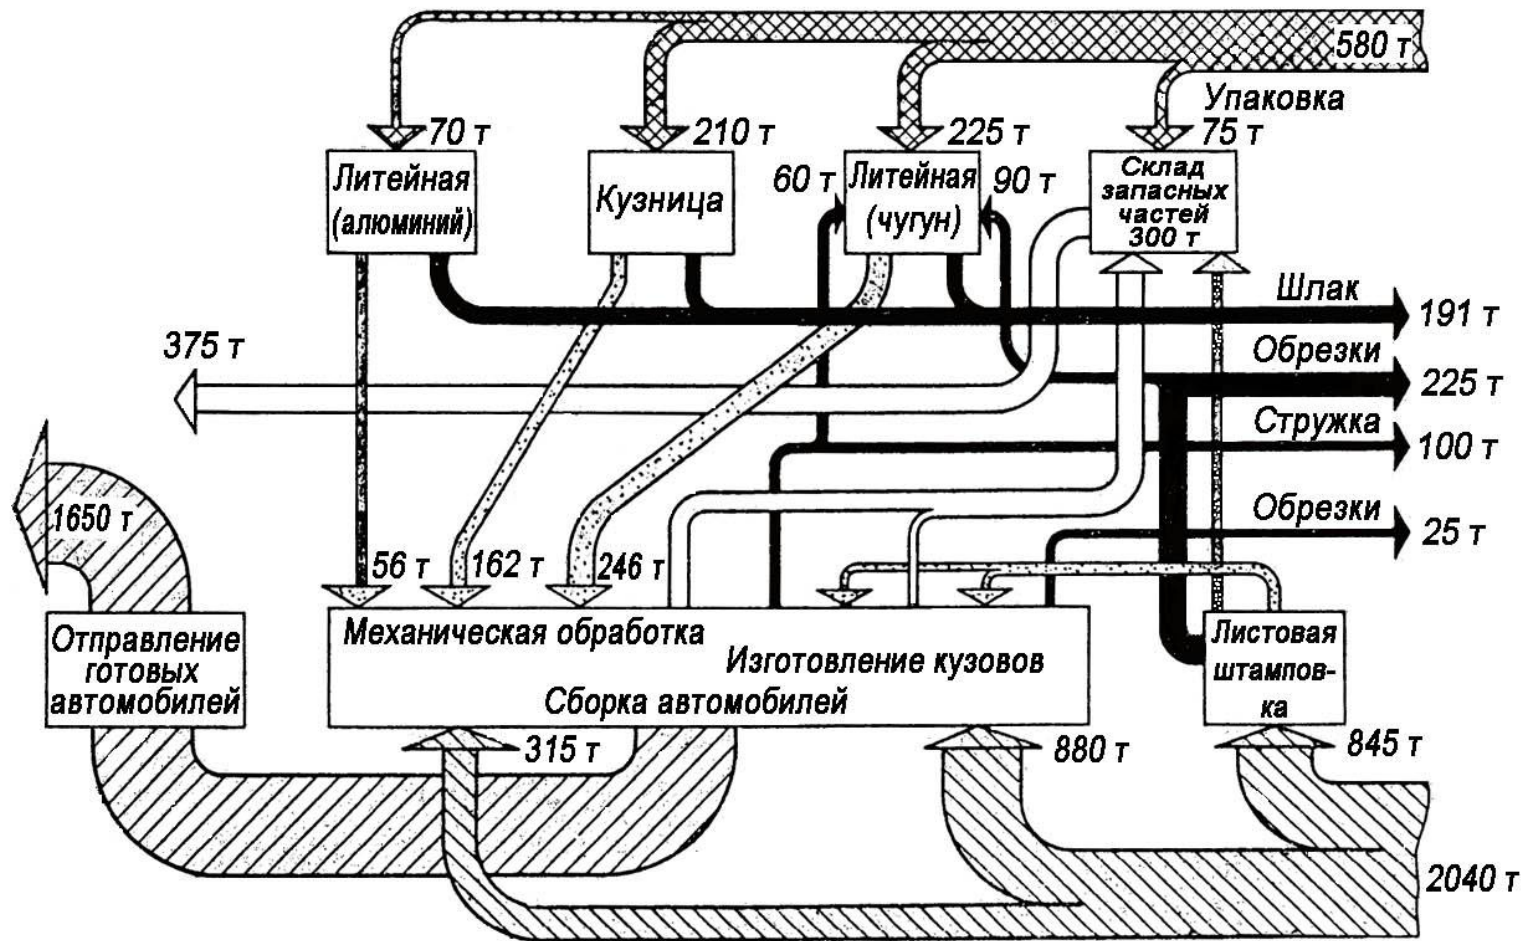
580 т
Упаковка
70 т
210 т
225 т
75 т
Литейная (алюминий)
Кузница
60 т
Литейная (чугун)
90 т
Склад запасных частей 300 т
Шлак
191 т
375 т
Обрезки
225 т
Стружка
100 т
Обрезки
25 т
1650 т
56 т
162 т
246 т
Отправление готовых автомобилей
Механическая обработка
Изготовление кузовов
Сборка автомобилей
Листовая штамповка
315 т
880 т
845 т
2040 т